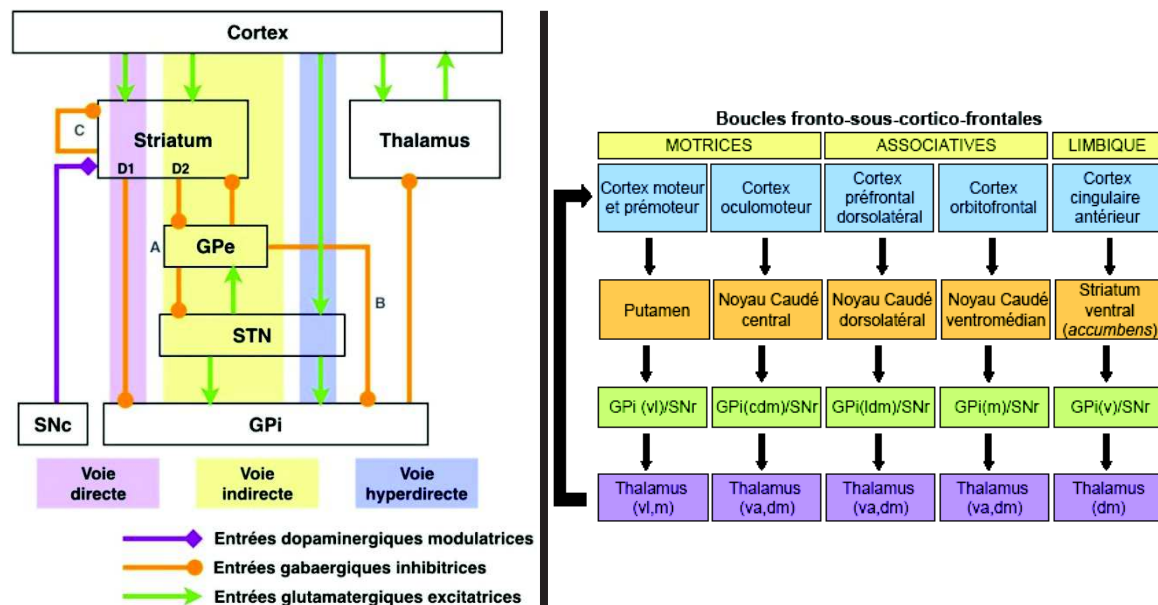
Cortex

C

Striatum

D1 D2

Thalamus

A

GPe

B

STN

SNc

GPi

Voie directe

Voie indirecte

Voie hyperdirecte

Entrées dopaminergiques modulatrices

Entrées gabaergiques inhibitrices

Entrées glutamatergiques excitatrices

Boucles fronto-sous-cortico-frontales

| MOTRICES | | ASSOCIATIVES | | LIMBIQUE |
|---|---|---|---|---|
| Cortex moteur et prémoteur | Cortex oculomoteur | Cortex préfrontal dorsolatéral | Cortex orbitofrontal | Cortex cingulaire antérieur |
| Putamen | Noyau Caudé central | Noyau Caudé dorsolatéral | Noyau Caudé ventromédian | Striatum ventral (*accumbens*) |
| GPi (vl)/SNr | GPi(cdm)/SNr | GPi(ldm)/SNr | GPi(m)/SNr | GPi(v)/SNr |
| Thalamus (vl,m) | Thalamus (va,dm) | Thalamus (va,dm) | Thalamus (va,dm) | Thalamus (dm) |